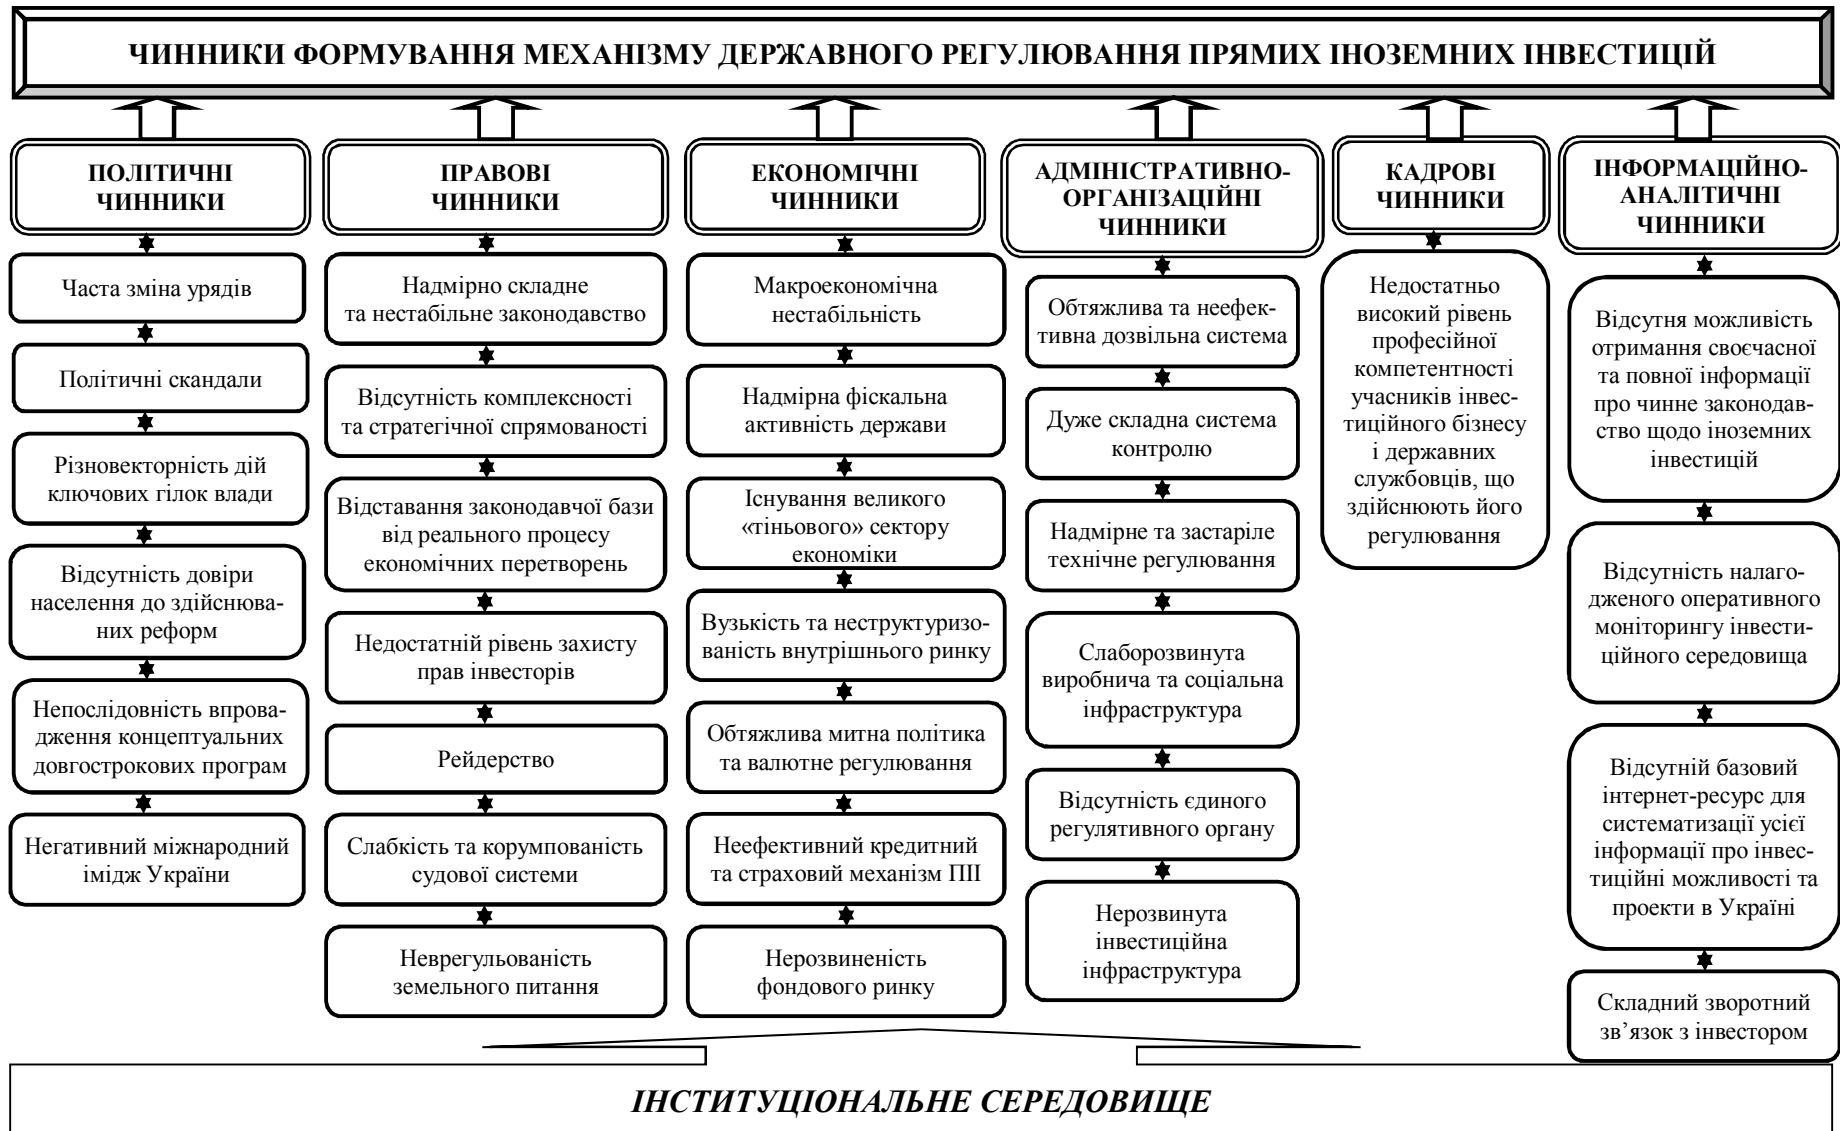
ЧИННИКИ ФОРМУВАННЯ МЕХАНІЗМУ ДЕРЖАВНОГО РЕГУЛЮВАННЯ ПРЯМИХ ІНОЗЕМНИХ ІНВЕСТИЦІЙ

ПОЛІТИЧНІ ЧИННИКИ

Часта зміна урядів

Політичні скандали

Різновекторність дій ключових гілок влади

Відсутність довіри населення до здійснюваних реформ

Непослідовність впровадження концептуальних довгострокових програм

Негативний міжнародний імідж України

ПРАВОВІ ЧИННИКИ

Надмірно складне та нестабільне законодавство

Відсутність комплексності та стратегічної спрямованості

Відставання законодавчої бази від реального процесу економічних перетворень

Недостатній рівень захисту прав інвесторів

Рейдерство

Слабкість та корумпованість судової системи

Неврегульованість земельного питання

ЕКОНОМІЧНІ ЧИННИКИ

Макроекономічна нестабільність

Надмірна фіскальна активність держави

Існування великого «тіньового» сектору економіки

Вузькість та неструктуризованість внутрішнього ринку

Обтяжлива митна політика та валютне регулювання

Неефективний кредитний та страховий механізм ПІІ

Нерозвиненість фондового ринку

АДМІНІСТРАТИВНО-ОРГАНІЗАЦІЙНІ ЧИННИКИ

Обтяжлива та неефективна дозвільна система

Дуже складна система контролю

Надмірне та застаріле технічне регулювання

Слаборозвинута виробнича та соціальна інфраструктура

Відсутність єдиного регулятивного органу

Нерозвинута інвестиційна інфраструктура

КАДРОВІ ЧИННИКИ

Недостатньо високий рівень професійної компетентності учасників інвестиційного бізнесу і державних службовців, що здійснюють його регулювання

ІНФОРМАЦІЙНО-АНАЛІТИЧНІ ЧИННИКИ

Відсутня можливість отримання своєчасної та повної інформації про чинне законодавство щодо іноземних інвестицій

Відсутність налагодженого оперативного моніторингу інвестиційного середовища

Відсутній базовий інтернет-ресурс для систематизації усієї інформації про інвестиційні можливості та проекти в Україні

Складний зворотний зв'язок з інвестором

ІНСТИТУЦІОНАЛЬНЕ СЕРЕДОВИЩЕ